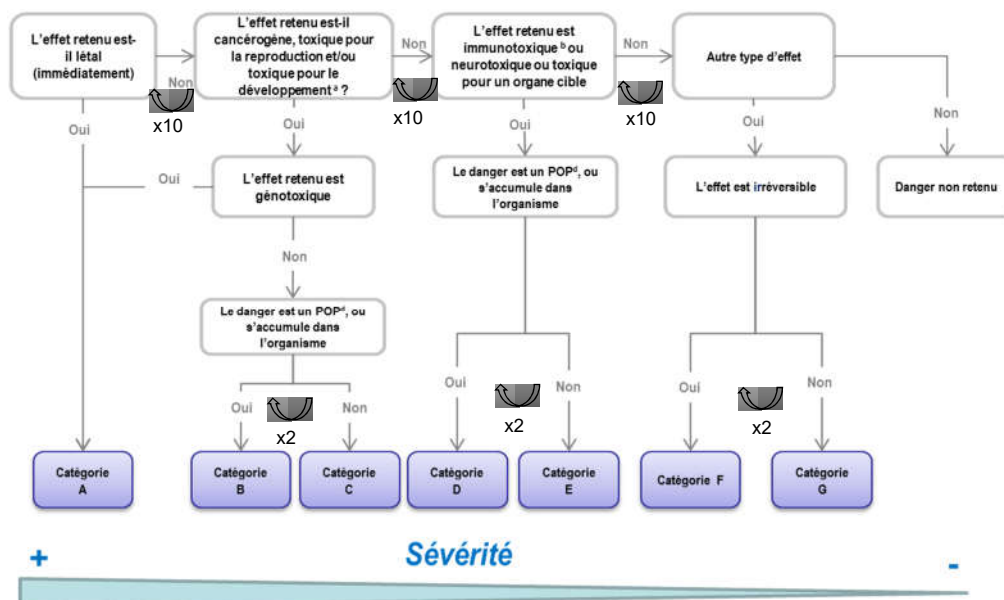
L'effet retenu est-il létal (immédiatement)

Non

x10

L'effet retenu est-il cancérogène, toxique pour la reproduction et/ou toxique pour le développement $^a$ ?

Non

x10

L'effet retenu est immunotoxique $^b$ ou neurotoxique ou toxique pour un organe cible

Non

x10

Autre type d'effet

Non

Oui

Oui

Oui

Oui

L'effet retenu est génotoxique

Le danger est un POP$^d$, ou s'accumule dans l'organisme

L'effet est irréversible

Danger non retenu

Non

Le danger est un POP$^d$, ou s'accumule dans l'organisme

Oui

Non

x2

Oui

Non

x2

Oui

Non

x2

Oui

Non

Catégorie A

Catégorie B

Catégorie C

Catégorie D

Catégorie E

Catégorie F

Catégorie G

+

Sévérité

-